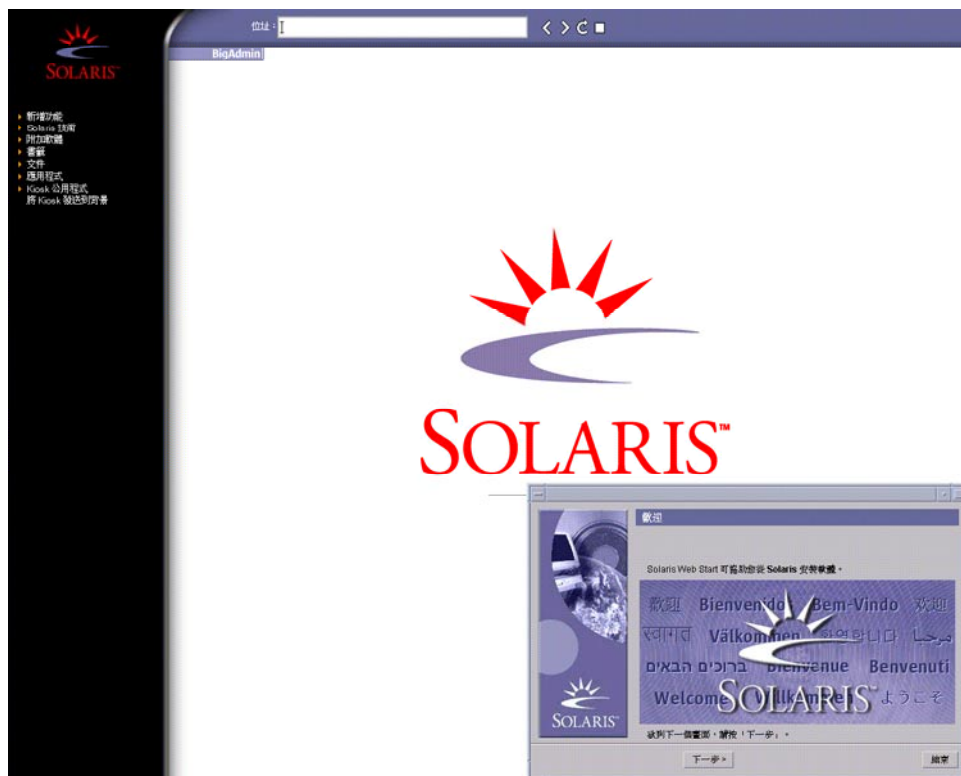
SOLARIS™

新增功能
Solaris 技術
附加軟體
書籍
文件
應用程式
Kiosk 公用程式
將 Kiosk 變送到背景

位址：

BigAdmin

SOLARIS™

歡迎

Solaris Web Start 可協助您從 Solaris 安裝軟體。

歡迎 Bienvenido Bem-Vindo 歡迎
स्वागत Välkommen 환영합니다 مرحبا
ברוכים הבאים Bienvenue Benvenuti
Welcome Willkommen ようこそ

SOLARIS

SOLARIS

欲到下一個畫面，請按「下一步」。

下一步 >
結束